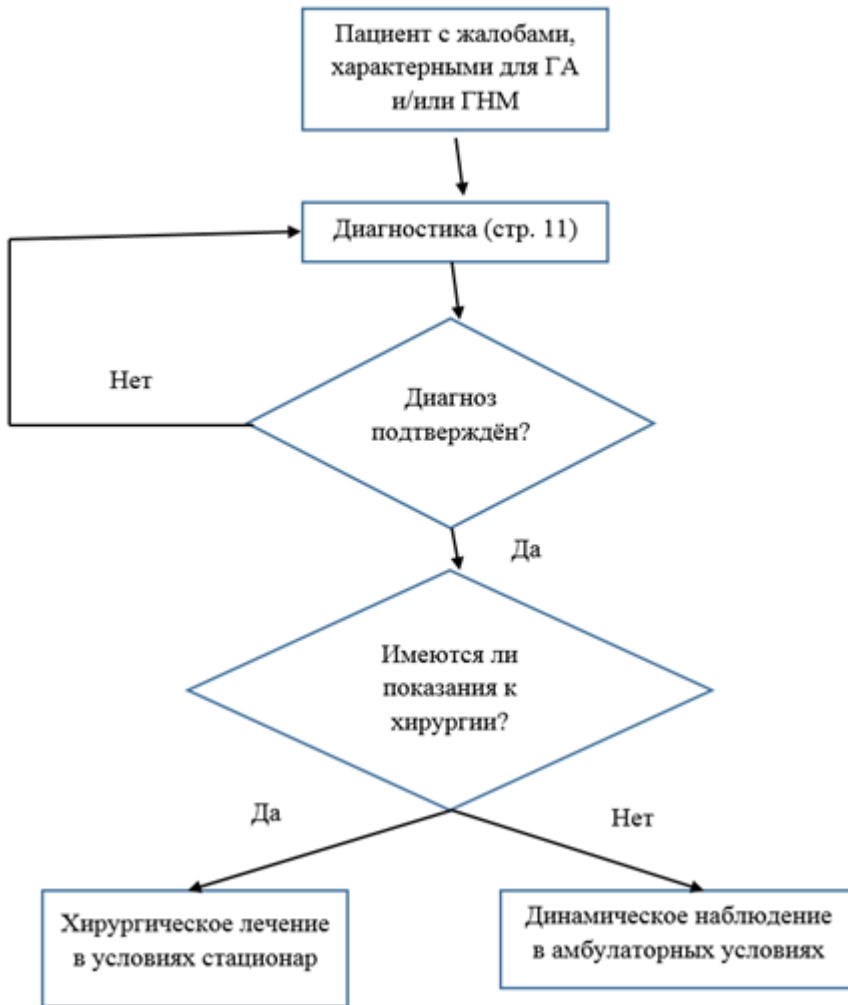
Пациент с жалобами, характерными для ГА и/или ГНМ

Диагностика (стр. 11)

Нет

Диагноз подтверждён?

Да

Имеются ли показания к хирургии?

Да

Нет

Хирургическое лечение в условиях стационар

Динамическое наблюдение в амбулаторных условиях